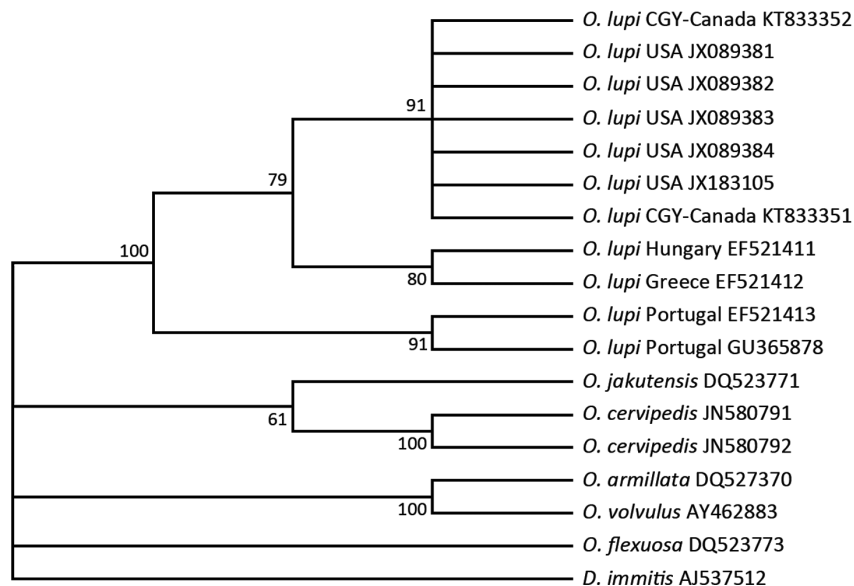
O. lupi CGY-Canada KT833352
O. lupi USA JX089381
O. lupi USA JX089382
91
O. lupi USA JX089383
O. lupi USA JX089384
79
O. lupi USA JX183105
O. lupi CGY-Canada KT833351
100
O. lupi Hungary EF521411
80
O. lupi Greece EF521412
O. lupi Portugal EF521413
91
O. lupi Portugal GU365878
O. jakutensis DQ523771
61
O. cervipedis JN580791
100
O. cervipedis JN580792
O. armillata DQ527370
100
O. volvulus AY462883
O. flexuosa DQ523773
D. immitis AJ537512